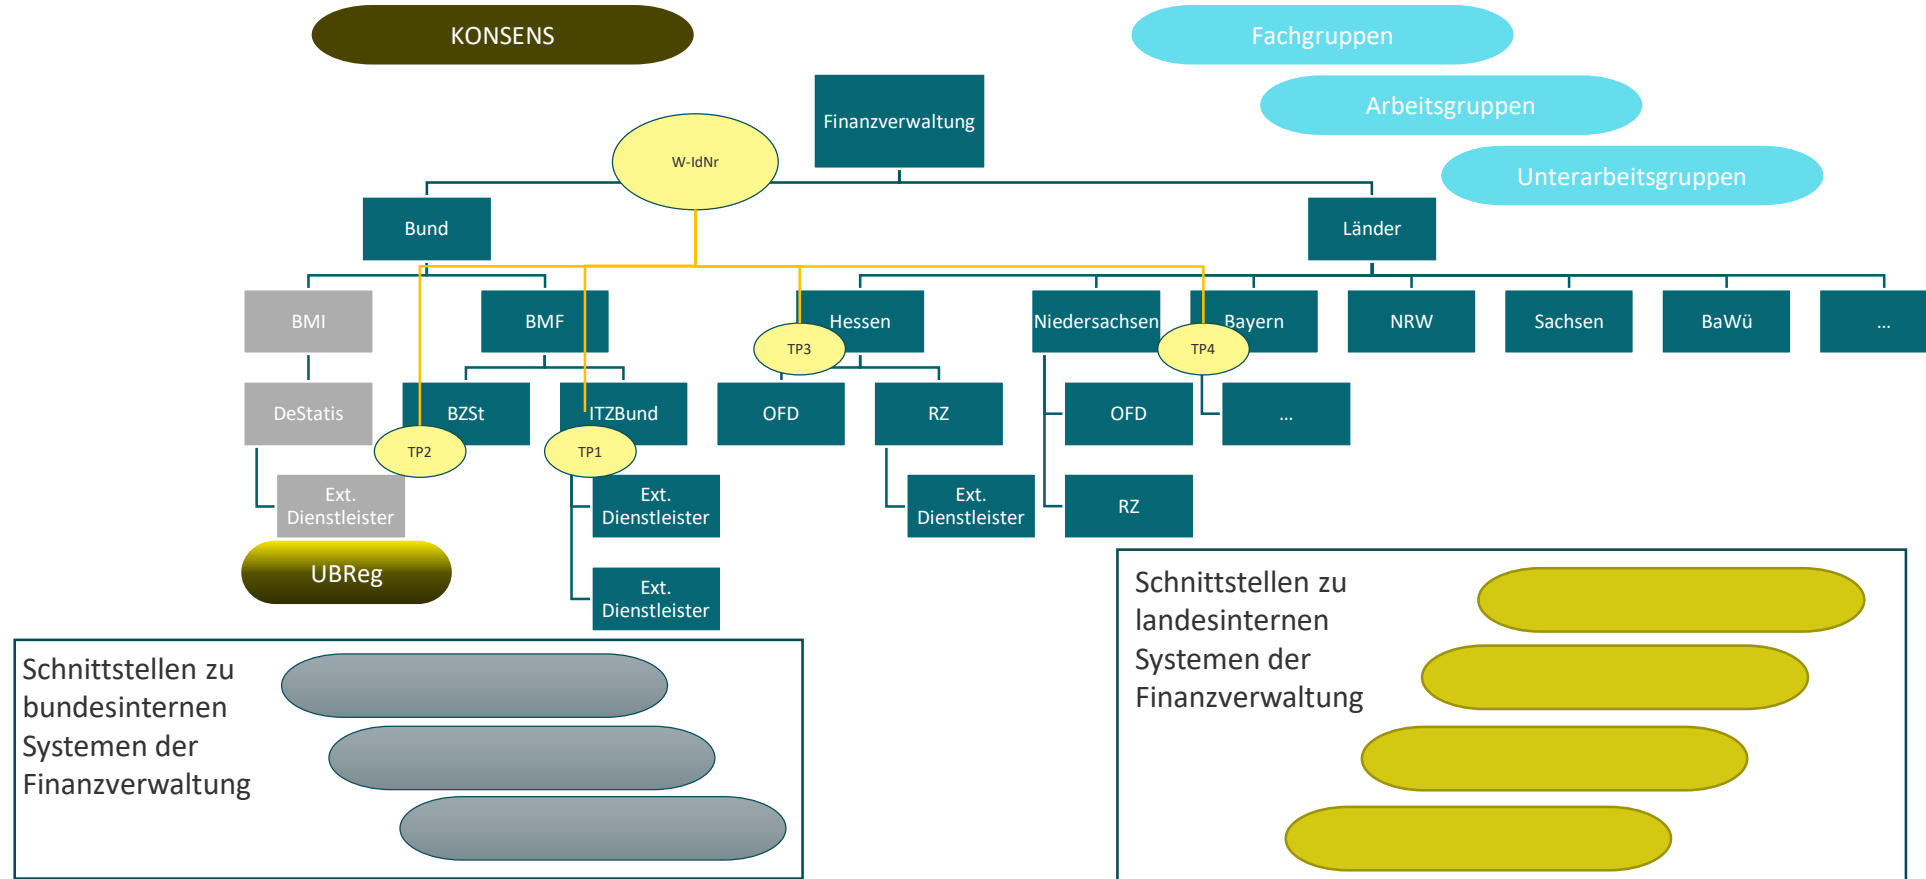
KONSENS

Fachgruppen

Arbeitsgruppen

Unterarbeitsgruppen

Finanzverwaltung

W-IdNr

Bund

Länder

BMI

BMF

Hessen

Niedersachsen

Bayern

NRW

Sachsen

BaWü

...

TP3

TP4

DeStatis

BZSt

ITZBund

OFD

RZ

OFD

...

TP2

TP1

Ext. Dienstleister

Ext. Dienstleister

Ext. Dienstleister

RZ

UBReg

Ext. Dienstleister

Schnittstellen zu landesinternen Systemen der Finanzverwaltung

Schnittstellen zu bundesinternen Systemen der Finanzverwaltung